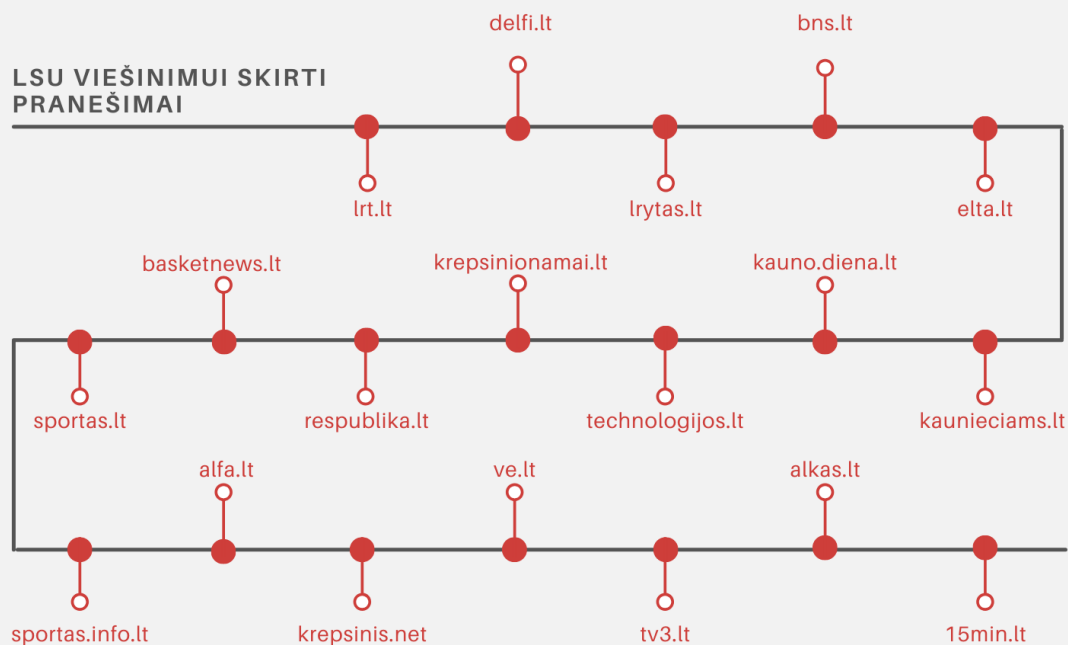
LSU VIEŠINIMUI SKIRTI PRANEŠIMAI

delfi.lt
bns.lt
lrt.lt
lrytas.lt
elta.lt

basketnews.lt
krepsinionamai.lt
kauno.diena.lt
sportas.lt
respublika.lt
technologijos.lt
kaunieciams.lt

alfa.lt
ve.lt
alkas.lt
sportas.info.lt
krepsinis.net
tv3.lt
15min.lt